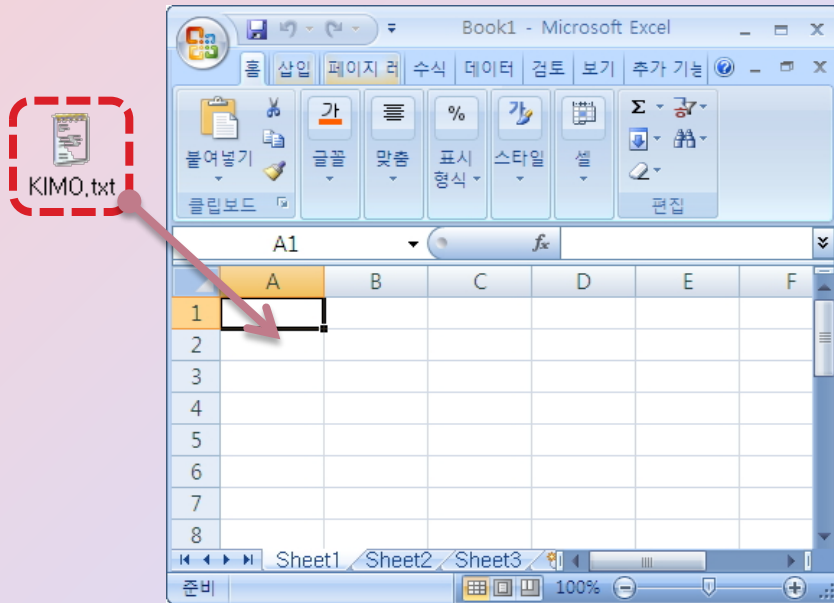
KIMO.txt

Book1 - Microsoft Excel

홈 삽입 페이지 레 수식 데이터 검토 보기 추가 기능

붙여넣기
클립보드
가
글꼴
맞춤
%
표시 형식
스타일
셀
Σ
편집

A1
$f_x$

| | A | B | C | D | E | F |
|---|---|---|---|---|---|---|
| 1 | | | | | | |
| 2 | | | | | | |
| 3 | | | | | | |
| 4 | | | | | | |
| 5 | | | | | | |
| 6 | | | | | | |
| 7 | | | | | | |
| 8 | | | | | | |

Sheet1 Sheet2 Sheet3

준비
100%